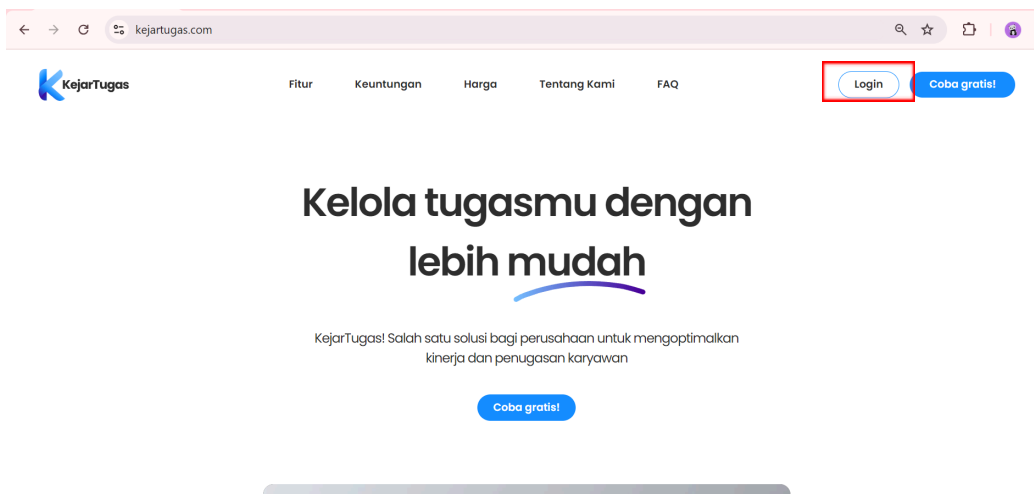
kejartugas.com

KejarTugas

Fitur Keuntungan Harga Tentang Kami FAQ

Login Coba gratis!

Kelola tugasmu dengan lebih mudah

KejarTugas! Salah satu solusi bagi perusahaan untuk mengoptimalkan kinerja dan penugasan karyawan

Coba gratis!